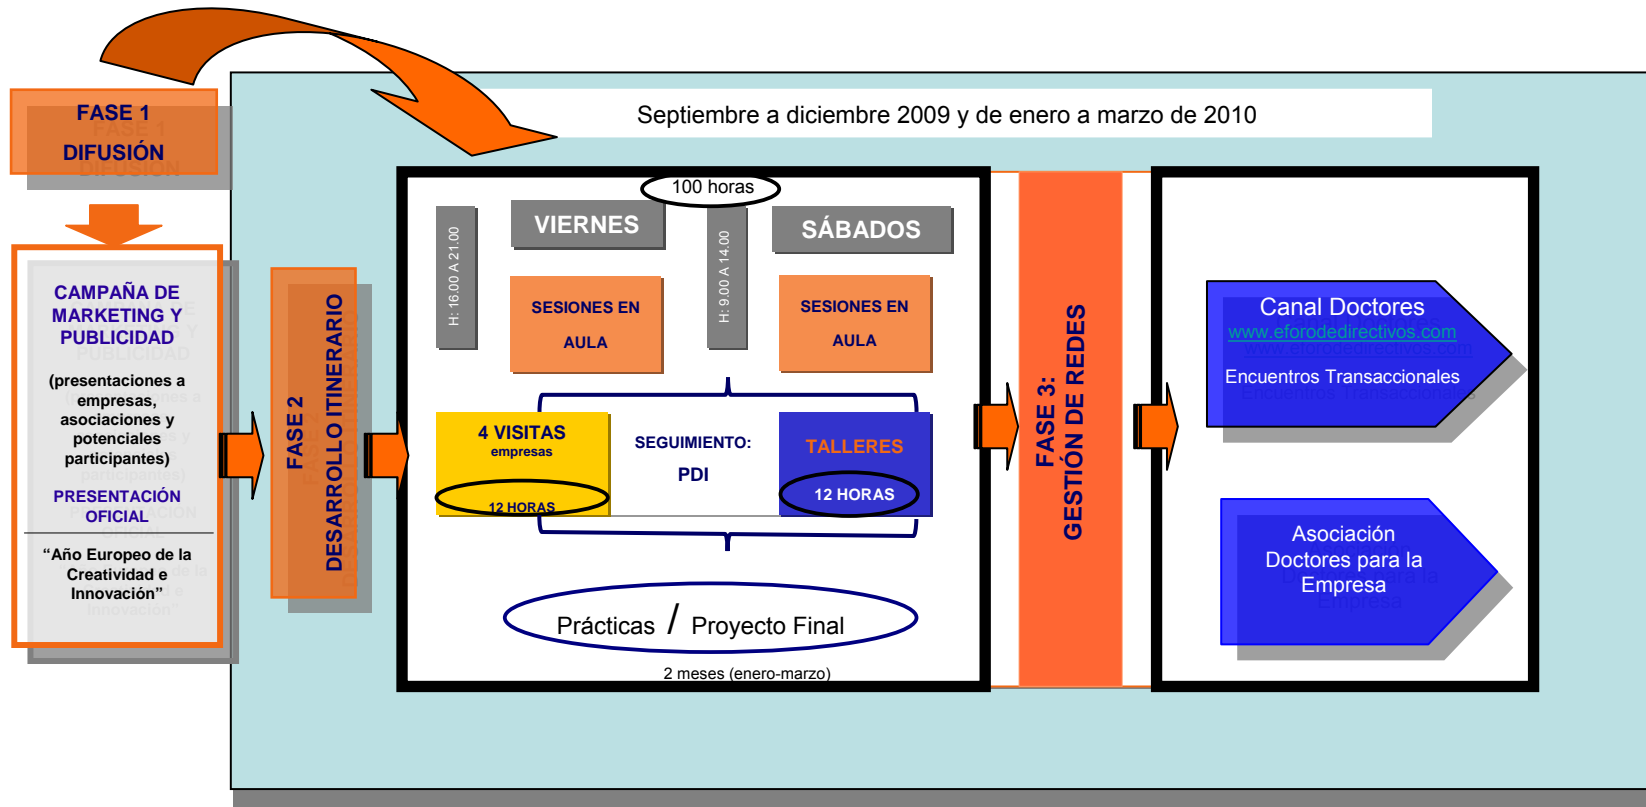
FASE 1
DIFUSIÓN

CAMPAÑA DE MARKETING Y PUBLICIDAD

(presentaciones a empresas, asociaciones y potenciales participantes)

PRESENTACIÓN OFICIAL

"Año Europeo de la Creatividad e Innovación"

FASE 2
DESARROLLO ITINERARIO

Septiembre a diciembre 2009 y de enero a marzo de 2010

100 horas

H: 16.00 A 21.00

VIERNES

SESIONES EN AULA

H: 9.00 A 14.00

SÁBADOS

SESIONES EN AULA

4 VISITAS
empresas
12 HORAS

SEGUIMIENTO:
PDI

TALLERES
12 HORAS

Prácticas / Proyecto Final

2 meses (enero-marzo)

FASE 3:
GESTIÓN DE REDES

Canal Doctores
www.eforodedirectivos.com
Encuentros Transaccionales

Asociación Doctores para la Empresa